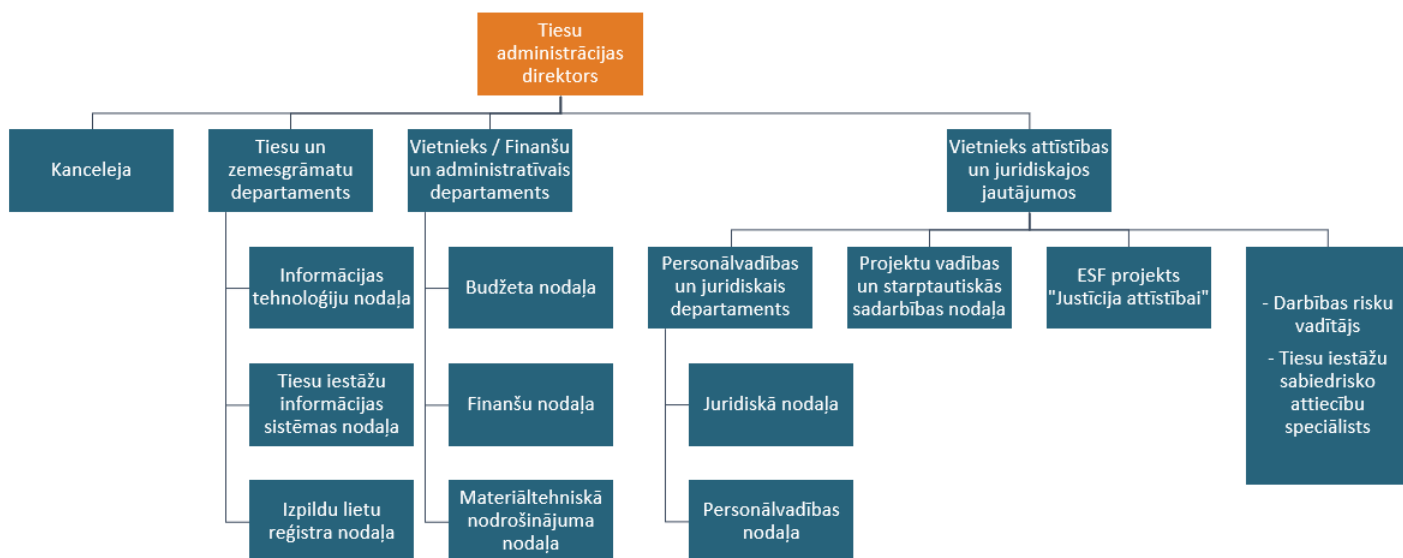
Tiesu administrācijas direktors

Kanceleja

Tiesu un zemesgrāmatu departaments

Informācijas tehnoloģiju nodaļa

Tiesu iestāžu informācijas sistēmas nodaļa

Izpildu lietu reģistra nodaļa

Vietnieks / Finanšu un administratīvais departaments

Budžeta nodaļa

Finanšu nodaļa

Materiāltehniskā nodrošinājuma nodaļa

Vietnieks attīstības un juridiskajos jautājumos

Personālvadības un juridiskais departaments

Juridiskā nodaļa

Personālvadības nodaļa

Projektu vadības un starptautiskās sadarbības nodaļa

ESF projekts "Justīcija attīstībai"

- Darbības risku vadītājs

- Tiesu iestāžu sabiedrisko attiecību speciālists